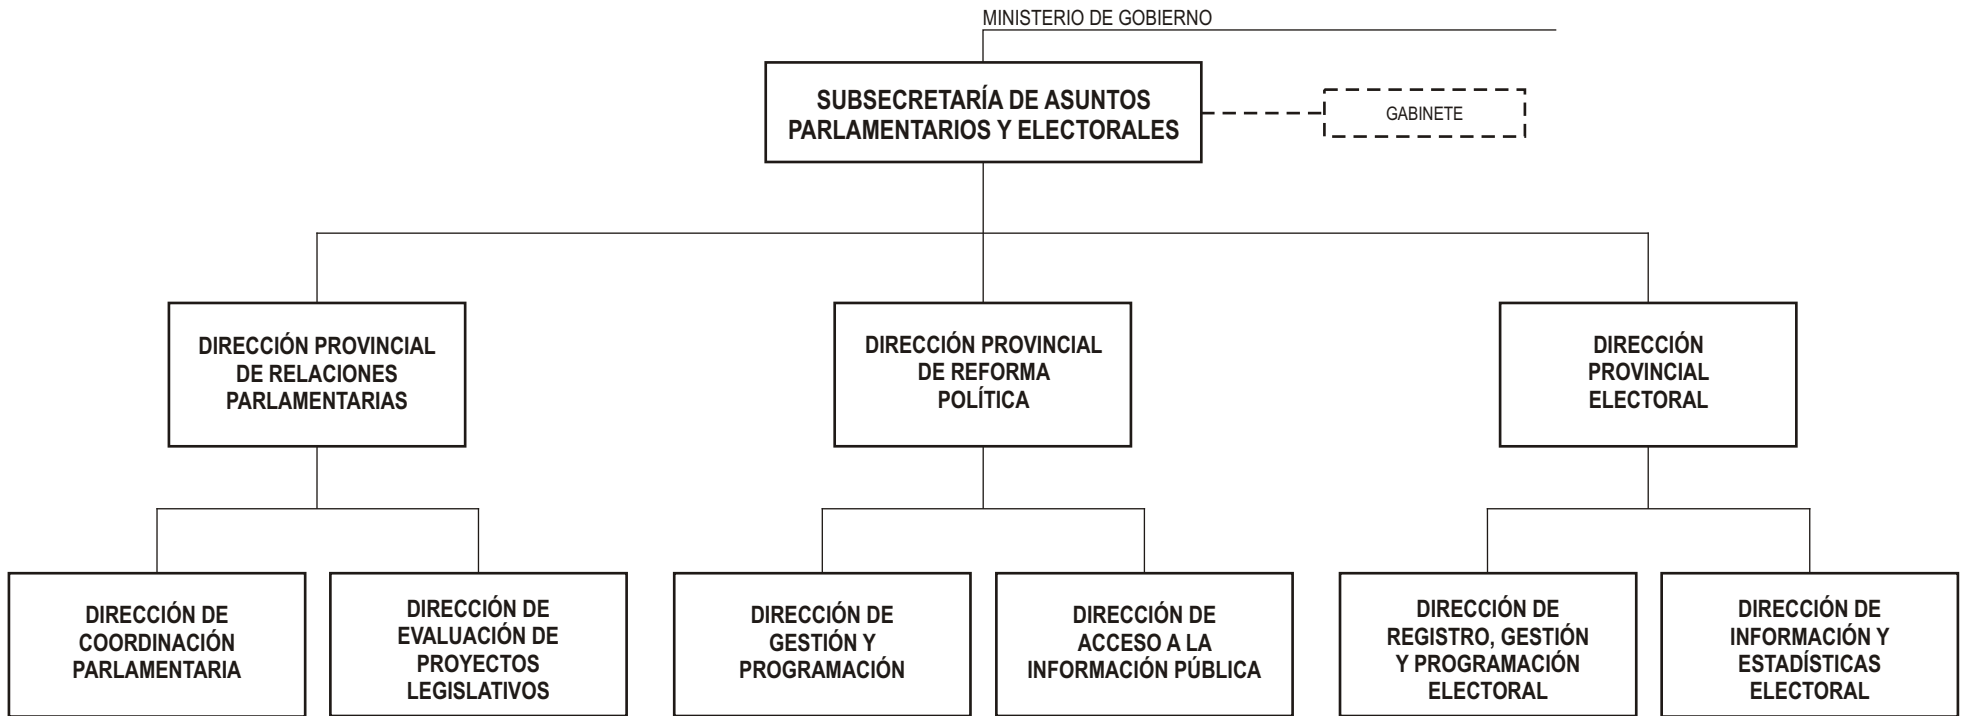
MINISTERIO DE GOBIERNO

SUBSECRETARÍA DE ASUNTOS PARLAMENTARIOS Y ELECTORALES

GABINETE

DIRECCIÓN PROVINCIAL DE RELACIONES PARLAMENTARIAS

DIRECCIÓN PROVINCIAL DE REFORMA POLÍTICA

DIRECCIÓN PROVINCIAL ELECTORAL

DIRECCIÓN DE COORDINACIÓN PARLAMENTARIA

DIRECCIÓN DE EVALUACIÓN DE PROYECTOS LEGISLATIVOS

DIRECCIÓN DE GESTIÓN Y PROGRAMACIÓN

DIRECCIÓN DE ACCESO A LA INFORMACIÓN PÚBLICA

DIRECCIÓN DE REGISTRO, GESTIÓN Y PROGRAMACIÓN ELECTORAL

DIRECCIÓN DE INFORMACIÓN Y ESTADÍSTICAS ELECTORAL